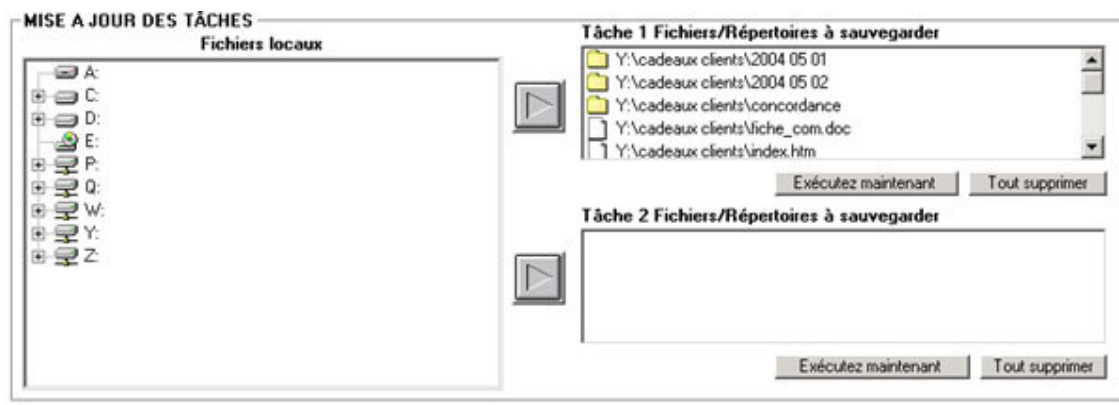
MISE A JOUR DES TÂCHES

Fichiers locaux

A:
C:
D:
E:
P:
Q:
W:
Y:
Z:

Tâche 1 Fichiers/Répertoires à sauvegarder

Y:\cadeaux clients\2004 05 01
Y:\cadeaux clients\2004 05 02
Y:\cadeaux clients\concordance
Y:\cadeaux clients\fiche_com.doc
Y:\cadeaux clients\index.htm

Exécutez maintenant | Tout supprimer

Tâche 2 Fichiers/Répertoires à sauvegarder

Exécutez maintenant | Tout supprimer